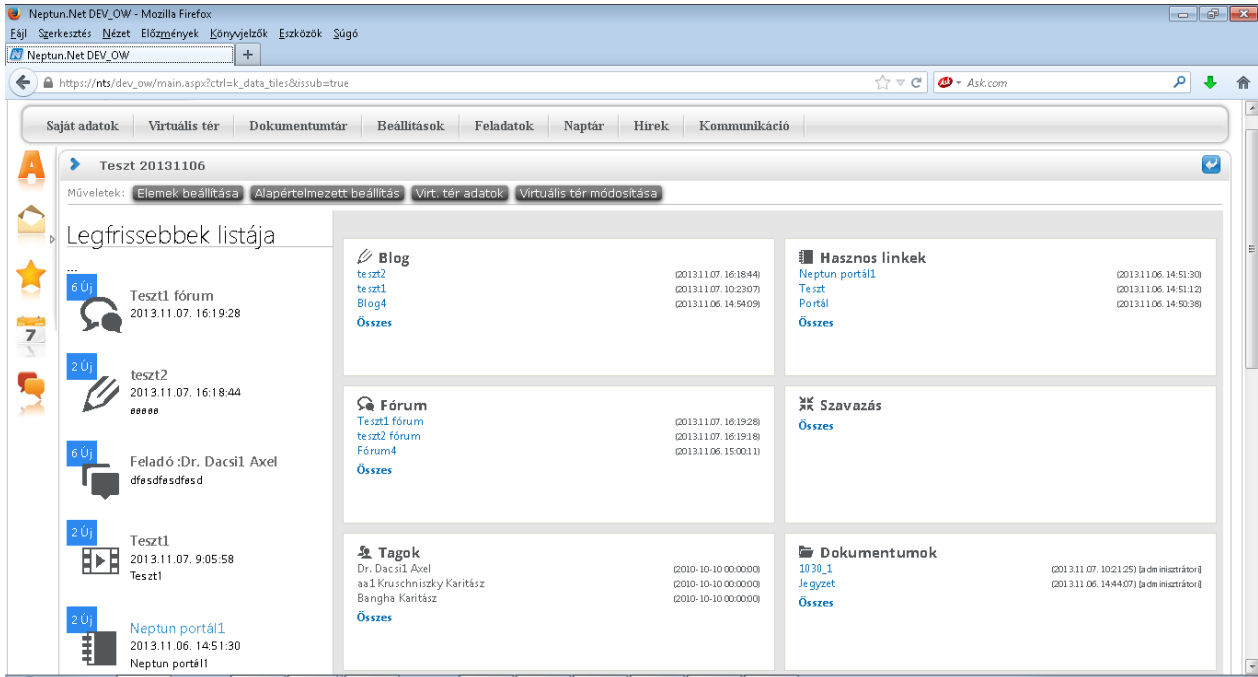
Neptun.Net DEV_OW - Mozilla Firefox
Fájl Szerkesztés Nézet Előzmények Könyvjelzők Eszközök Súgó
Neptun.Net DEV_OW
+
https://nts/dev_ow/main.aspx?ctrl=k_data_tiles&issub=true
Ask.com

Saját adatok | Virtuális tér | Dokumentumtár | Beállítások | Feladatok | Naptár | Hírek | Kommunikáció

Teszt 20131106
Műveletek: Elemek beállítása | Alapértelmezett beállítás | Virt. tér adatok | Virtuális tér módosítása

Legfrissebbek listája
...
6 Új
Teszt1 fórum
2013.11.07. 16:19:28

2 Új
teszt2
2013.11.07. 16:18:44
eeeee

6 Új
Feladó :Dr. Dacsi1 Axel
dfesdfesdfesd

2 Új
Teszt1
2013.11.07. 9:05:58
Teszt1

2 Új
Neptun portál1
2013.11.06. 14:51:30
Neptun portál1

Blog
teszt2 (2013.11.07. 16:18:44)
teszt1 (2013.11.07. 10:23:07)
Blog4 (2013.11.06. 14:54:09)
Összes

Hasznos linkek
Neptun portál1 (2013.11.06. 14:51:30)
Teszt (2013.11.06. 14:51:12)
Portál (2013.11.06. 14:50:38)
Összes

Fórum
Teszt1 fórum (2013.11.07. 16:19:28)
teszt2 fórum (2013.11.07. 16:19:18)
Fórum4 (2013.11.06. 15:00:11)
Összes

Szavazás
Összes

Tagok
Dr. Dacsi1 Axel (2010-10-10 00:00:00)
aa1 Kruschniszky Karitász (2010-10-10 00:00:00)
Bangha Karitász (2010-10-10 00:00:00)
Összes

Dokumentumok
1030_1 (2013.11.07. 10:21:25) [adminisztrátor]
Jegyzet (2013.11.06. 14:44:07) [adminisztrátor]
Összes